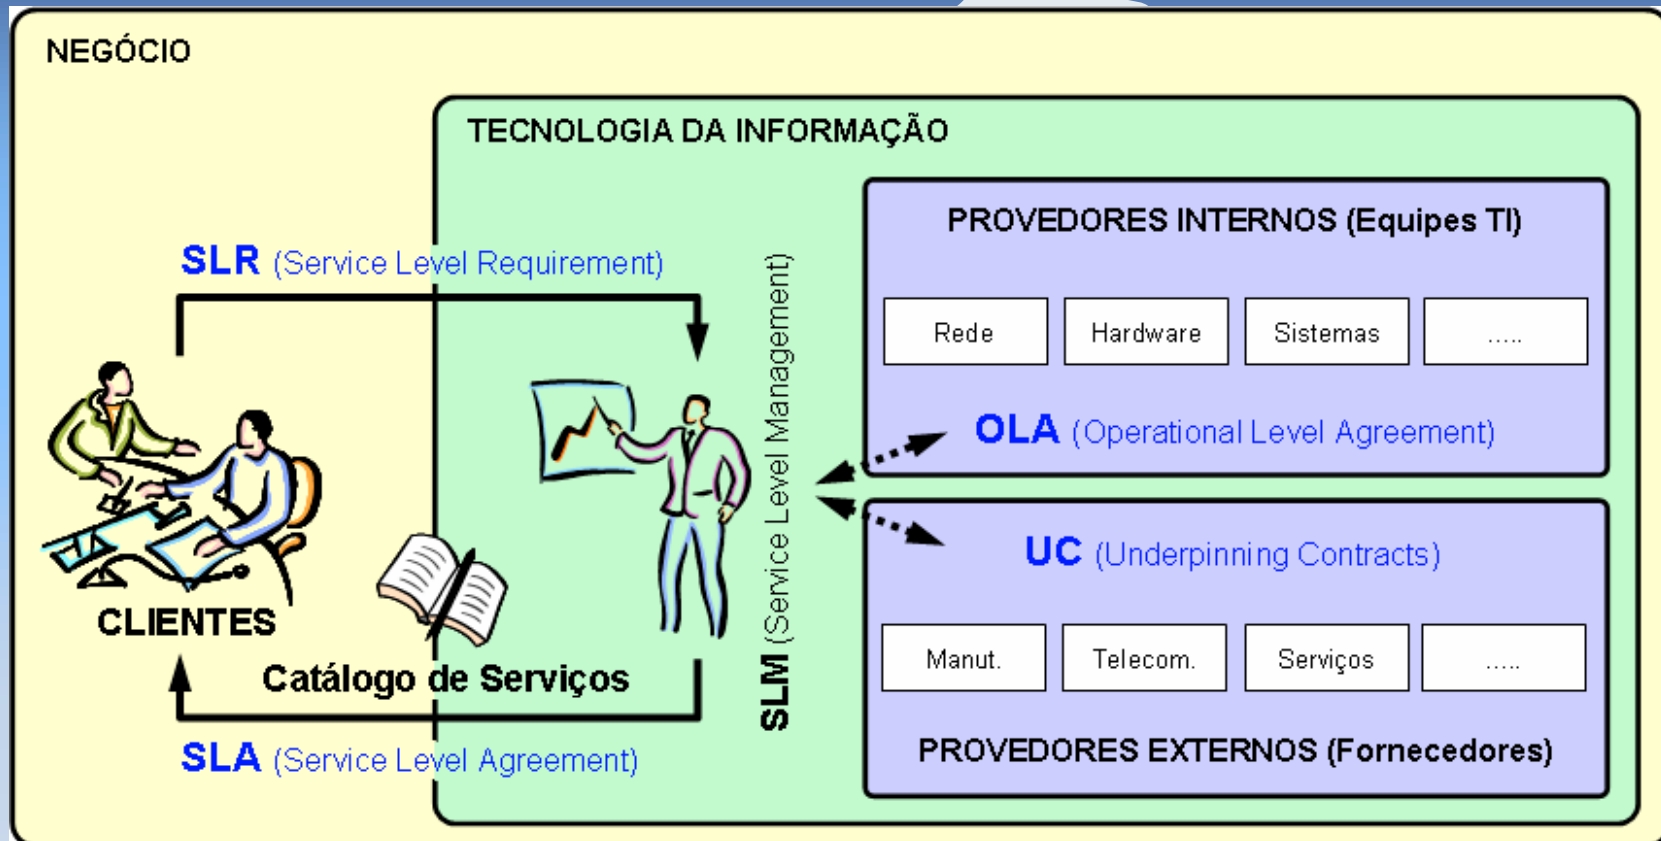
NEGÓCIO

TECNOLOGIA DA INFORMAÇÃO

PROVEDORES INTERNOS (Equipes TI)

| Rede | Hardware | Sistemas | ..... |
|---|---|---|---|

OLA (Operational Level Agreement)

SLR (Service Level Requirement)

SLM (Service Level Management)

CLIENTES

Catálogo de Serviços

SLA (Service Level Agreement)

UC (Underpinning Contracts)

| Manut. | Telecom. | Serviços | ..... |
|---|---|---|---|

PROVEDORES EXTERNOS (Fornecedores)